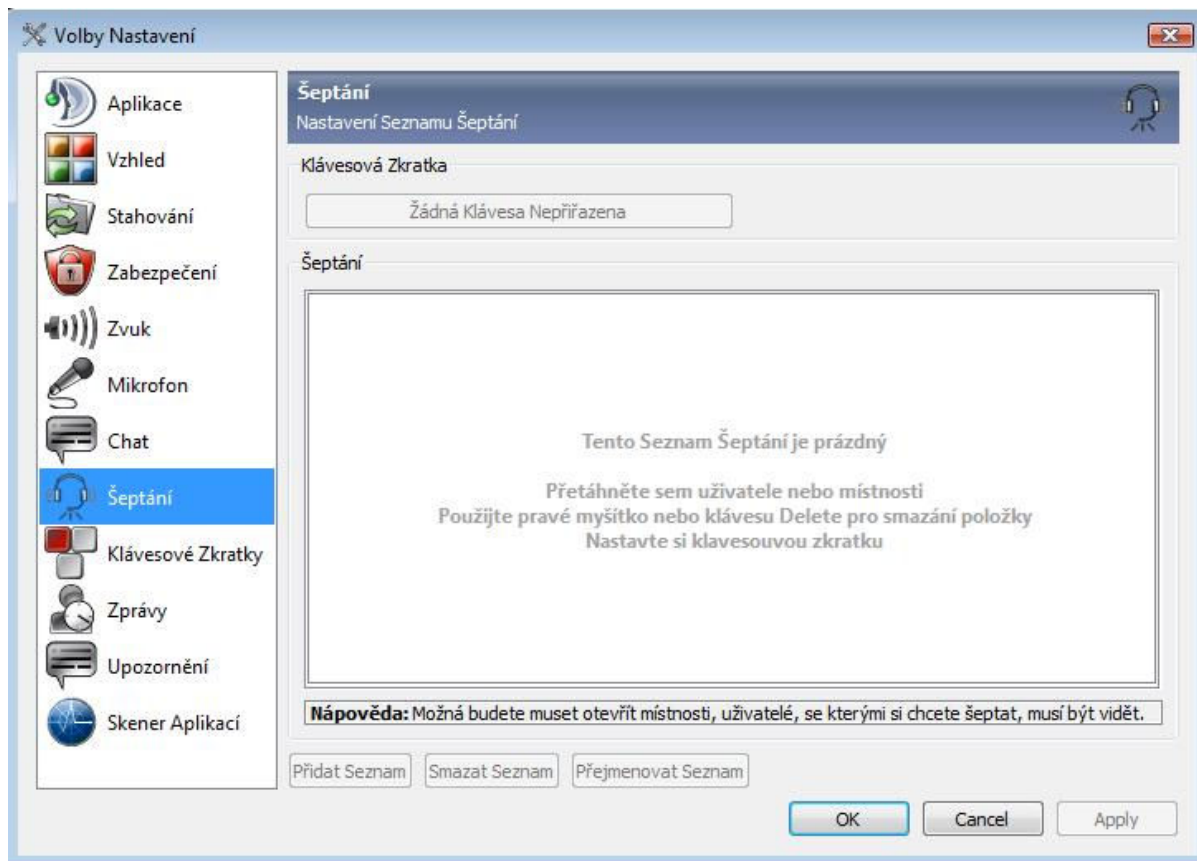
Volby Nastavení

Aplikace
Vzhled
Stahování
Zabezpečení
Zvuk
Mikrofon
Chat
Šeptání
Klávesové Zkratky
Zprávy
Upozornění
Skener Aplikací

Šeptání
Nastavení Seznamu Šeptání

Klávesová Zkratka

Žádná Klávesa Nepřiřazena

Šeptání

Tento Seznam Šeptání je prázdný

Přetáhněte sem uživatele nebo místnosti
Použijte pravé myšítko nebo klávesu Delete pro smazání položky
Nastavte si klavesouvou zkratku

**Nápověda:** Možná budete muset otevřít místnosti, uživatelé, se kterými si chcete šeptat, musí být vidět.

Přidat Seznam
Smazat Seznam
Přejmenovat Seznam

OK
Cancel
Apply